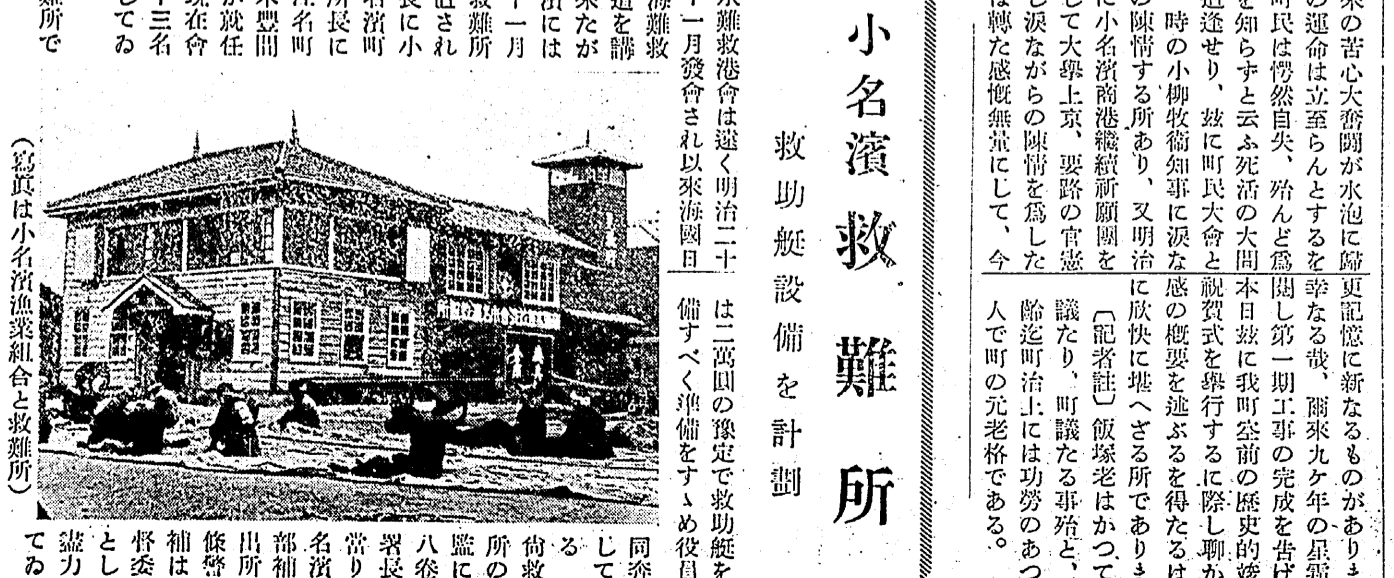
小名濱救難所

救助艇設備を計劃

来の苦心大奮闘が水泡に歸 の運命は立至らんとするを 民は愕然自失、殆んど爲 を知らずと云ふ死活の大問 進捗せり、茲に町民大會と 時の小柳牧衞知事に涙な の陳情する所あり、又明治 に小名濱商港繼續新願團を して大擧上京、要路の官憲 し涙ながらの陳情を爲した は轉た感慨無量にして、今

更記憶に新なるものがありも 幸なる哉、爾來九ケ年の星霜 閲し第一期工事の完成を告げ 本日茲に我町空前の歴史的落 祝賀式を擧行するに際し聊か 感の概要を述ぶるを得たるは に欣快に堪へざる所でありま

〔記者註〕飯塚老はかつて 議たり、町議たる事殆ど、 齢迄町治上には功勞のあつ 人で町の元老格である。

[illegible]難救港會は遠く明治二十 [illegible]一月發會され以來海國日

は二萬圓の豫定で救助艇を 備すべく準備をすゝめ役員

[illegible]海難救 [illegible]道を講 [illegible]來たが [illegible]濱には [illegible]十一月 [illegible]難所 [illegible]置され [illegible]長に小 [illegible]所長に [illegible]名濱町 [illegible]江名町 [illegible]本豐間 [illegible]が就任 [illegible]現在會 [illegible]十三名 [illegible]してゐ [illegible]難所で

（寫眞は小名濱漁業組合と救難所）

同委 して る 尚救 所の 監に 八委 署長 當り 名濱 部補 出所 條警 補は 督委 とし 盡力 てゐ